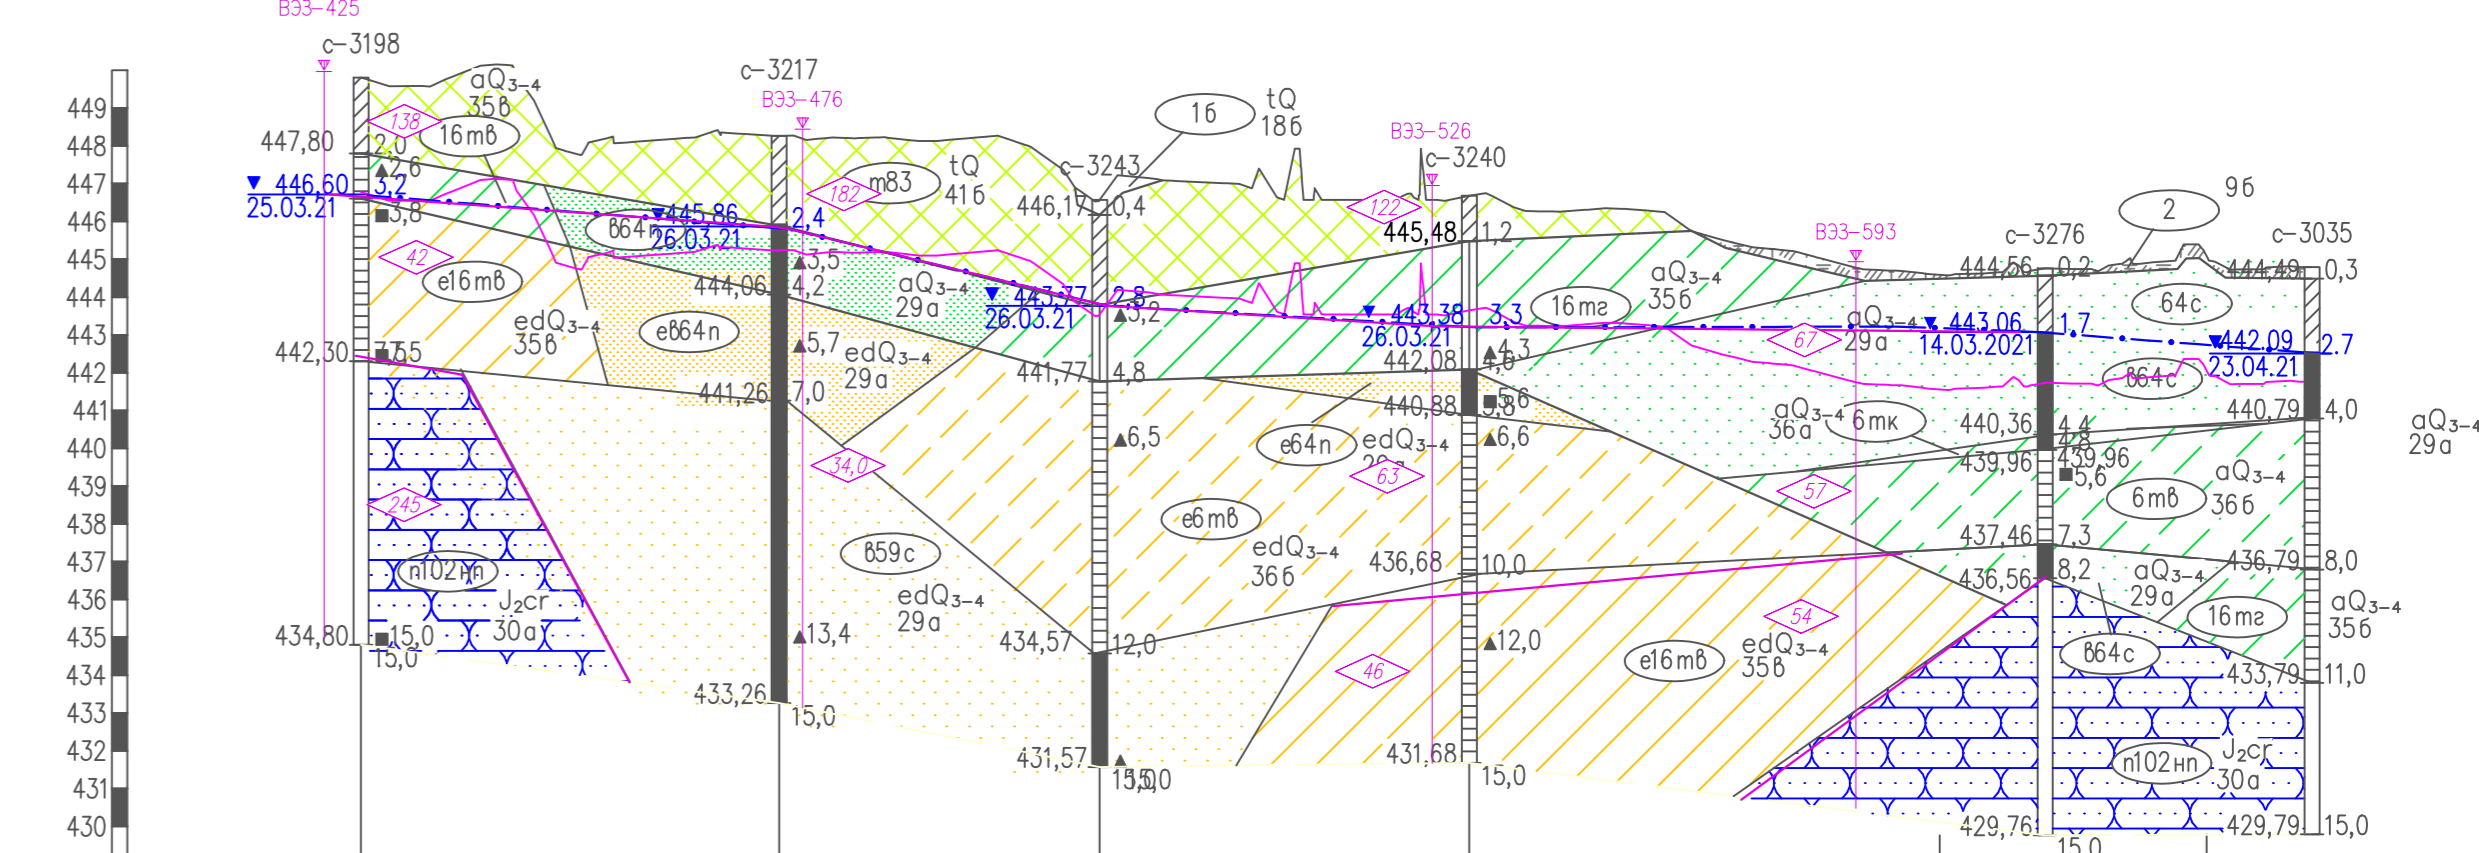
ВЭЗ-425
с-3198
449
448
447
446
445
444
443
442
441
440
439
438
437
436
435
434
433
432
431
430
aQ₃₋₄
35б
138
16mв
447,80
2,0
2,6
▼ 446,60
25.03.21
3,2
3,8
42
e16mв
442,30
7,5
245
п102нн
J₂cr
30а
434,80
15,0
15,0
с-3217
ВЭЗ-476
m83
182
tQ
41б
445,86
26.03.21
в64п
2,4
3,5
444,06
4,2
edQ₃₋₄
35б
e664п
5,7
edQ₃₋₄
29а
441,26
7,0
34,0
659с
edQ₃₋₄
29а
13,4
433,26
15,0
с-3243
16
tQ
18б
446,17
0,4
aQ₃₋₄
29а
▼ 443,77
26.03.21
2,8
3,2
441,77
4,8
6,5
e6mв
edQ₃₋₄
36б
434,57
12,0
431,57
15,0
ВЭЗ-526
с-3240
122
445,48
1,2
aQ₃₋₄
35б
16mг
▼ 443,38
26.03.21
3,3
442,08
4,3
4,6
440,88
5,6
5,8
e64п
edQ₃₋₄
29а
63
6,6
436,68
10,0
46
12,0
431,68
15,0
ВЭЗ-593
67
aQ₃₋₄
29а
aQ₃₋₄
36а
6mк
57
54
e16mв
edQ₃₋₄
35б
с-3276
2
9б
444,56
0,2
▼ 443,06
14.03.2021
1,7
440,36
4,4
4,8
439,96
439,96
5,6
437,46
7,3
436,56
8,2
429,76
15,0
с-3035
444,49
0,3
64с
▼442,09
23.04.21
2,7
в64с
440,79
4,0
aQ₃₋₄
36б
6mв
436,79
8,0
aQ₃₋₄
29а
16mг
в64с
433,79
11,0
п102нн
J₂cr
30а
429,79
15,0
aQ₃₋₄
29а
aQ₃₋₄
35б